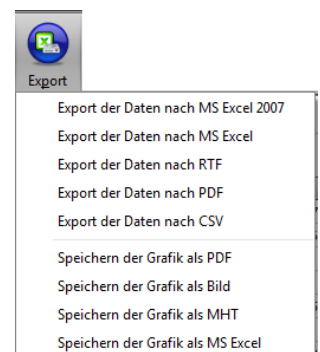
Export

Export der Daten nach MS Excel 2007
Export der Daten nach MS Excel
Export der Daten nach RTF
Export der Daten nach PDF
Export der Daten nach CSV

Speichern der Grafik als PDF
Speichern der Grafik als Bild
Speichern der Grafik als MHT
Speichern der Grafik als MS Excel